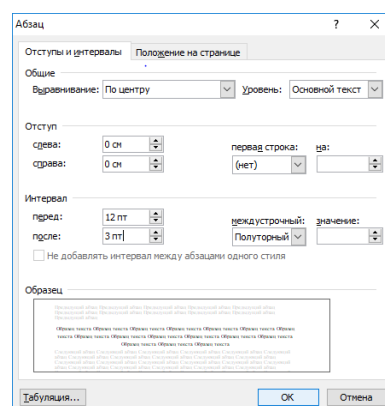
Абзац ? ×

Отступы и интервалы | Положение на странице

Общие
Выравнивание: По центру
Уровень: Основной текст

Отступ
слева: 0 см
справа: 0 см
первая строка: (нет)
на:

Интервал
перед: 12 пт
после: 3 пт
междустрочный: Полуторный
значение:

Не добавлять интервал между абзацами одного стиля

Образец

Предыдущий абзац Предыдущий абзац Предыдущий абзац Предыдущий абзац Предыдущий абзац Предыдущий абзац Предыдущий абзац Предыдущий абзац Предыдущий абзац Предыдущий абзац

Образец текста Образец текста Образец текста Образец текста Образец текста Образец текста Образец текста Образец текста Образец текста Образец текста Образец текста Образец текста Образец текста Образец текста Образец текста Образец текста Образец текста

Следующий абзац Следующий абзац Следующий абзац Следующий абзац Следующий абзац Следующий абзац Следующий абзац Следующий абзац Следующий абзац Следующий абзац Следующий абзац Следующий абзац

Табуляция... ОК Отмена